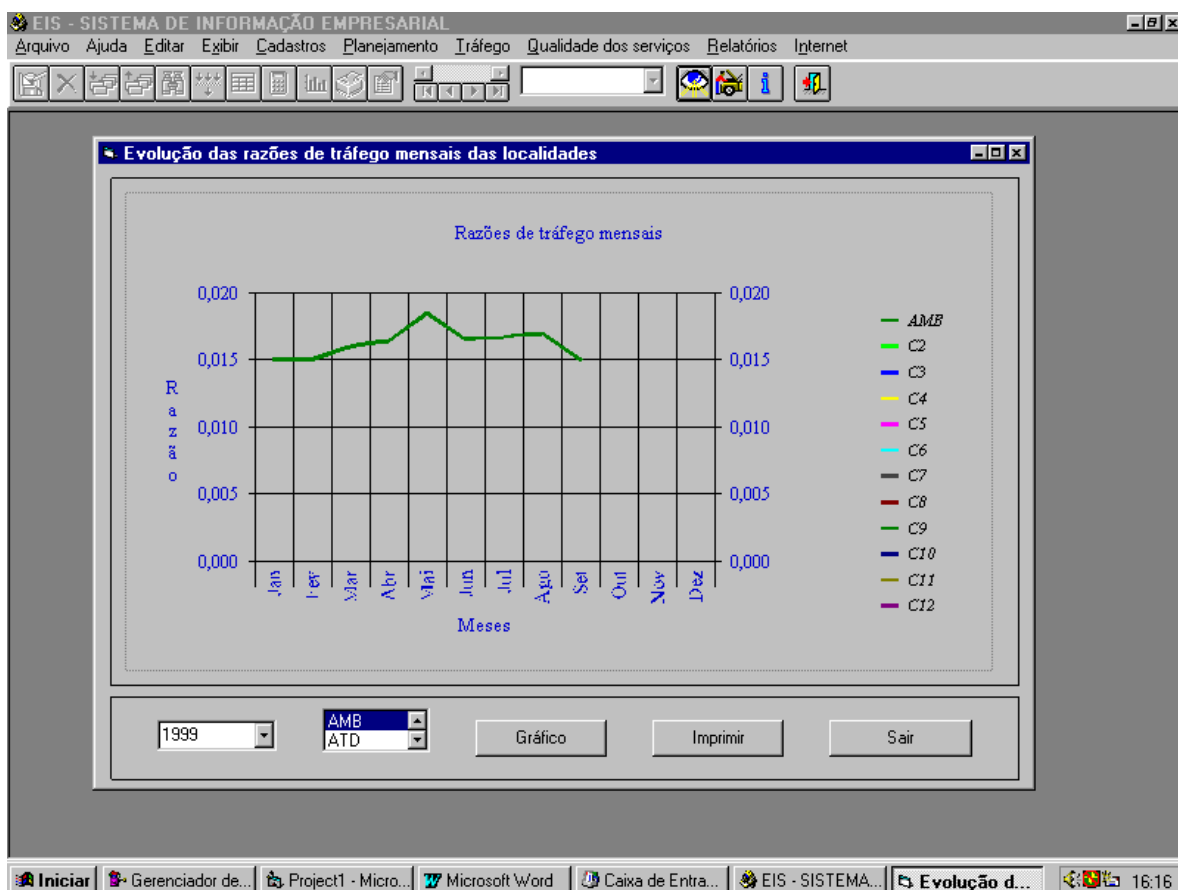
EIS - SISTEMA DE INFORMAÇÃO EMPRESARIAL

Arquivo Ajuda Editar Exibir Cadastros Planejamento Tráfego Qualidade dos serviços Relatórios Internet

Evolução das razões de tráfego mensais das localidades

Razões de tráfego mensais

0,020
0,015
0,010
0,005
0,000

Razão

Jan Fev Mar Abr Mai Jun Jul Ago Set Out Nov Dez

Meses

0,020
0,015
0,010
0,005
0,000

AMB
C2
C3
C4
C5
C6
C7
C8
C9
C10
C11
C12

1999

AMB
ATD

Gráfico

Imprimir

Sair

Iniciar | Gerenciador de... | Project1 - Micro... | Microsoft Word | Caixa de Entra... | EIS - SISTEMA... | Evolução d... | 16:16